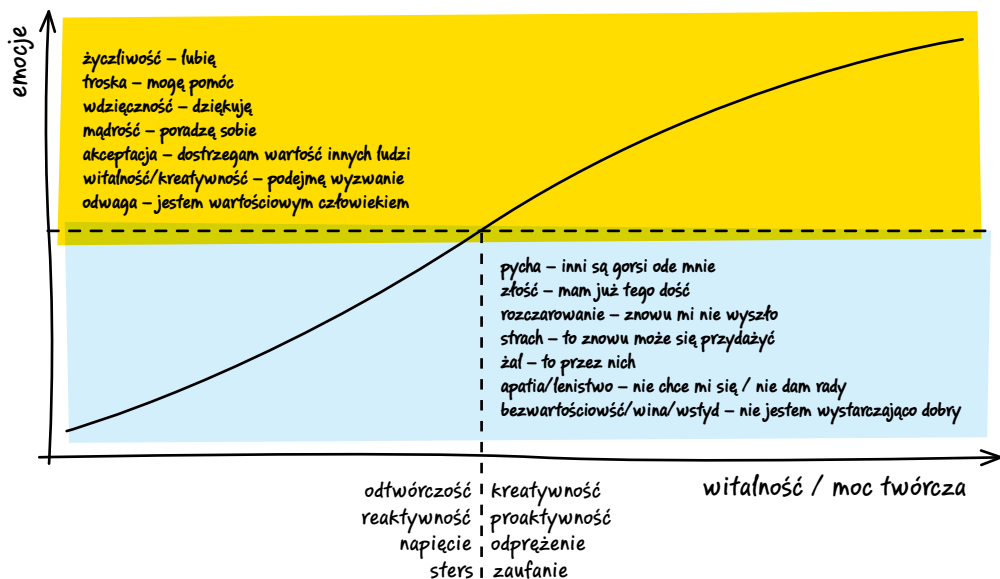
emocje

życzliwość – lubię
troska – mogę pomóc
wdzięczność – dziękuję
mądrość – poradzę sobie
akceptacja – dostrzegam wartość innych ludzi
witalność/kreatywność – podejmę wyzwanie
odwaga – jestem wartościowym człowiekiem

pycha – inni są gorsi ode mnie
złość – mam już tego dość
rozczarowanie – znowu mi nie wyszło
strach – to znowu może się przydażyć
żal – to przez nich
apatia/lenistwo – nie chce mi się / nie dam rady
bezwartościowść/wina/wstyd – nie jestem wystarczająco dobry

witalność / moc twórcza

odtwórczość
reaktywność
napięcie
sters

kreatywność
proaktywność
odprężenie
zaufanie